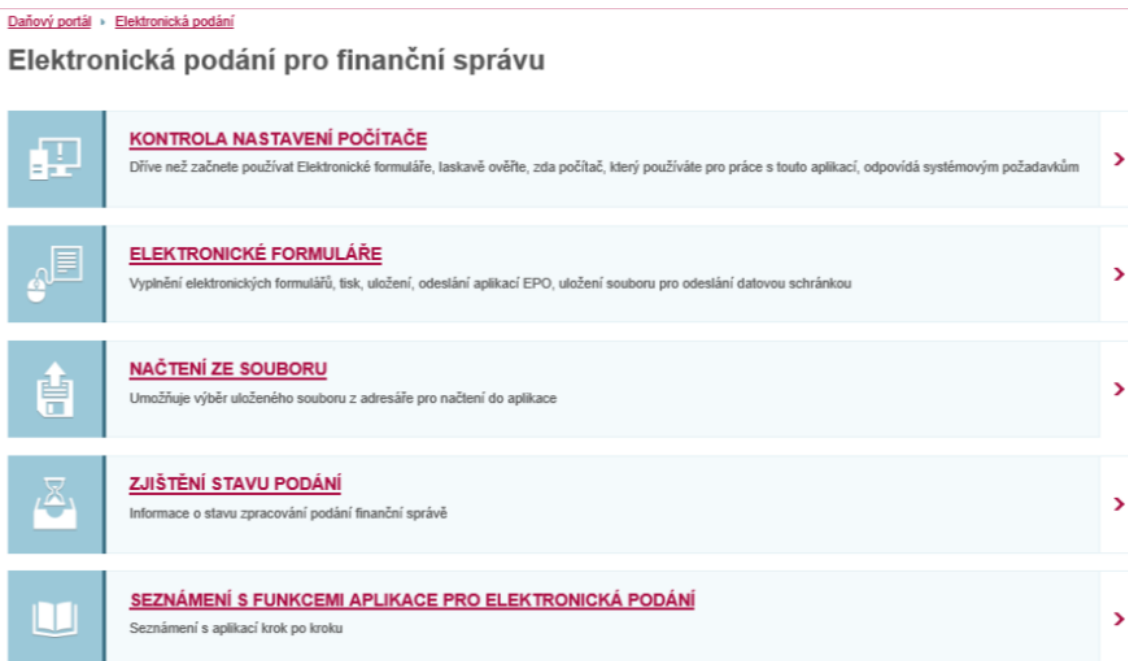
Daňový portál › Elektronická podání

Elektronická podání pro finanční správu

KONTROLA NASTAVENÍ POČÍTAČE

Dříve než začnete používat Elektronické formuláře, laskavě ověřte, zda počítač, který používáte pro práce s touto aplikací, odpovídá systémovým požadavkům

ELEKTRONICKÉ FORMULÁŘE

Vyplnění elektronických formulářů, tisk, uložení, odeslání aplikací EPO, uložení souboru pro odeslání datovou schránkou

NAČTENÍ ZE SOUBORU

Umožňuje výběr uloženého souboru z adresáře pro načtení do aplikace

ZJIŠTĚNÍ STAVU PODÁNÍ

Informace o stavu zpracování podání finanční správě

SEZNÁMENÍ S FUNKCEMI APLIKACE PRO ELEKTRONICKÁ PODÁNÍ

Seznámení s aplikací krok po kroku